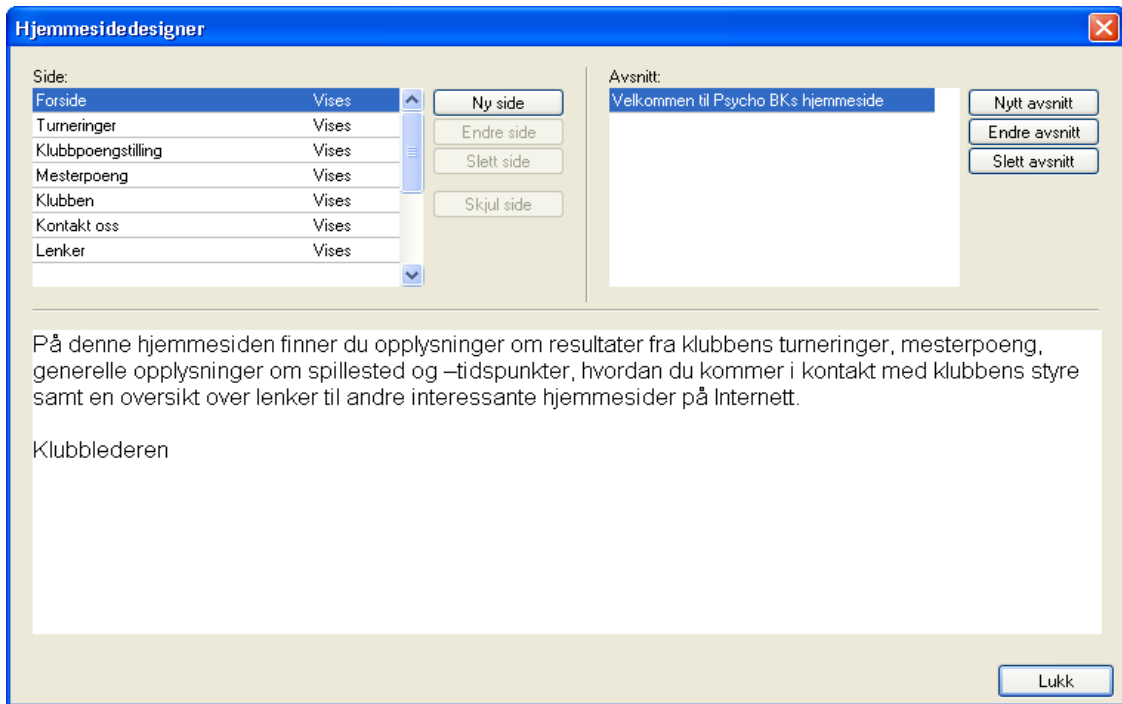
Hjemmesidedesigner

Side:

| Forside | Vises |
|---|---|
| Turneringer | Vises |
| Klubbpoengstilling | Vises |
| Mesterpoeng | Vises |
| Klubben | Vises |
| Kontakt oss | Vises |
| Lenker | Vises |

Ny side
Endre side
Slett side
Skjul side

Avsnitt:
Velkommen til Psycho BKs hjemmeside

Nytt avsnitt
Endre avsnitt
Slett avsnitt

På denne hjemmesiden finner du opplysninger om resultater fra klubbens turneringer, mesterpoeng, generelle opplysninger om spillested og –tidspunkter, hvordan du kommer i kontakt med klubbens styre samt en oversikt over lenker til andre interessante hjemmesider på Internett.

Klubblederen

Lukk